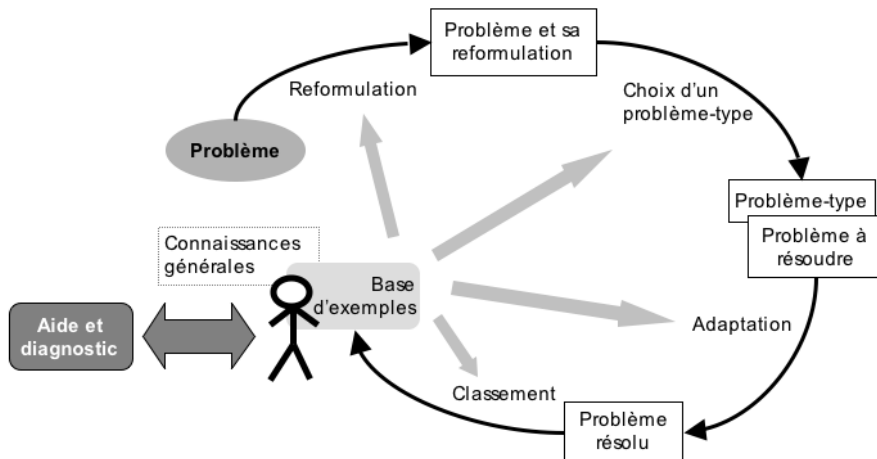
Problème et sa reformulation

Reformulation

Choix d'un problème-type

Problème

Problème-type

Problème à résoudre

Connaissances générales

Base d'exemples

Aide et diagnostic

Adaptation

Classement

Problème résolu